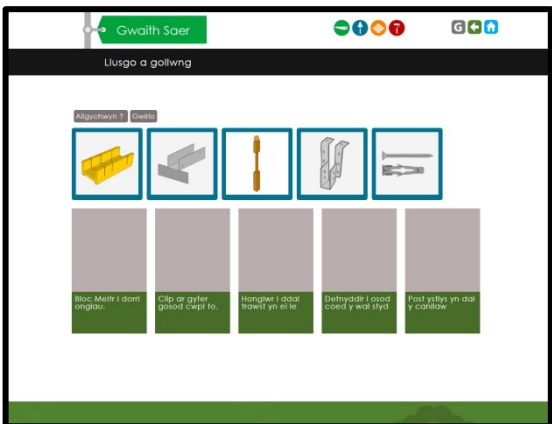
Gwaith Saer

G

Llusgo a gollwng

Ailgychwyn ? Gwirio

Bloc Meitr i dorri onglau.

Clip ar gyfer gosod cwpl to.

Hongiwr i ddal trawst yn ei le

Defnyddir i osod coed y wal styd

Post ystlys yn dal y canllaw